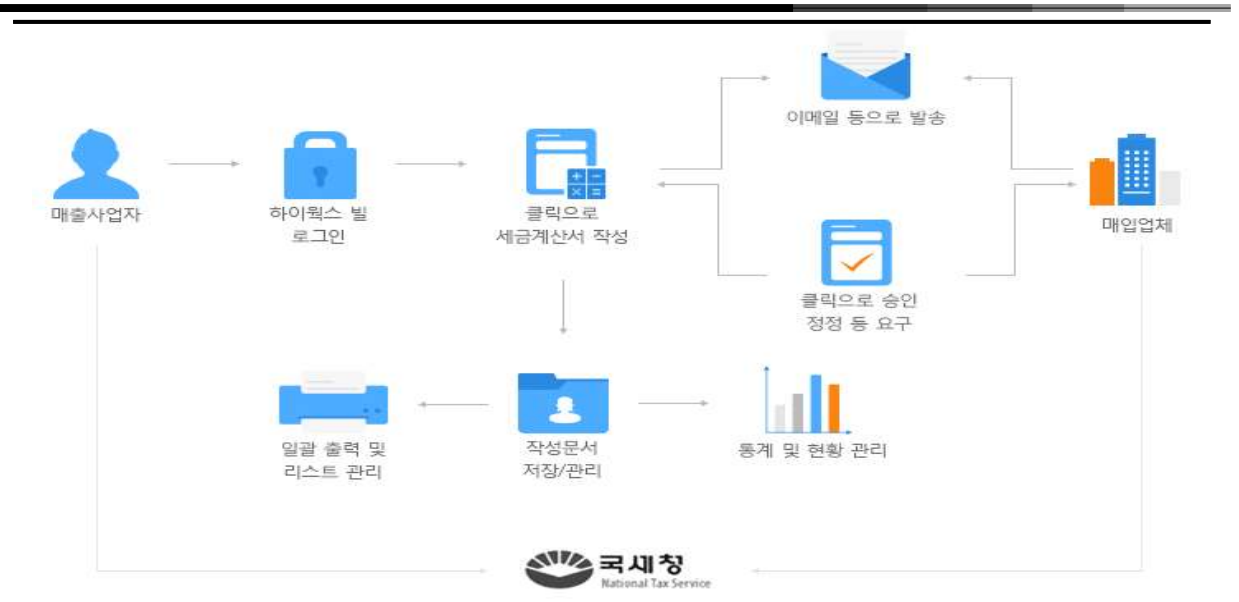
매출사업자

하이웍스 빌 로그인

클릭으로 세금계산서 작성

이메일 등으로 발송

클릭으로 승인 정정 등 요구

매입업체

일괄 출력 및 리스트 관리

작성문서 저장/관리

통계 및 현황 관리

국세청
National Tax Service